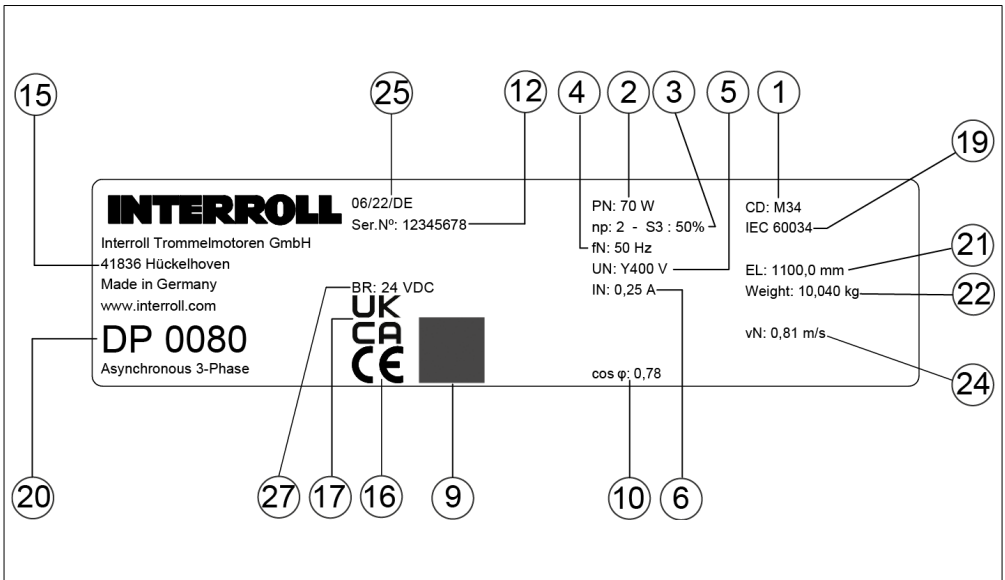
15

25

12

4

2

3

5

1

19

INTERROLL

06/22/DE

Ser.Nº: 12345678

PN: 70 W

np: 2 - S3 : 50%

fN: 50 Hz

UN: Y400 V

IN: 0,25 A

CD: M34

IEC 60034

21

EL: 1100,0 mm

Weight: 10,040 kg

22

Interroll Trommelmotoren GmbH
41836 Hückelhoven
Made in Germany
www.interroll.com

BR: 24 VDC

UK
CA

CE

DP 0080
Asynchronous 3-Phase

vN: 0,81 m/s

24

cos φ: 0,78

20

27

17

16

9

10

6